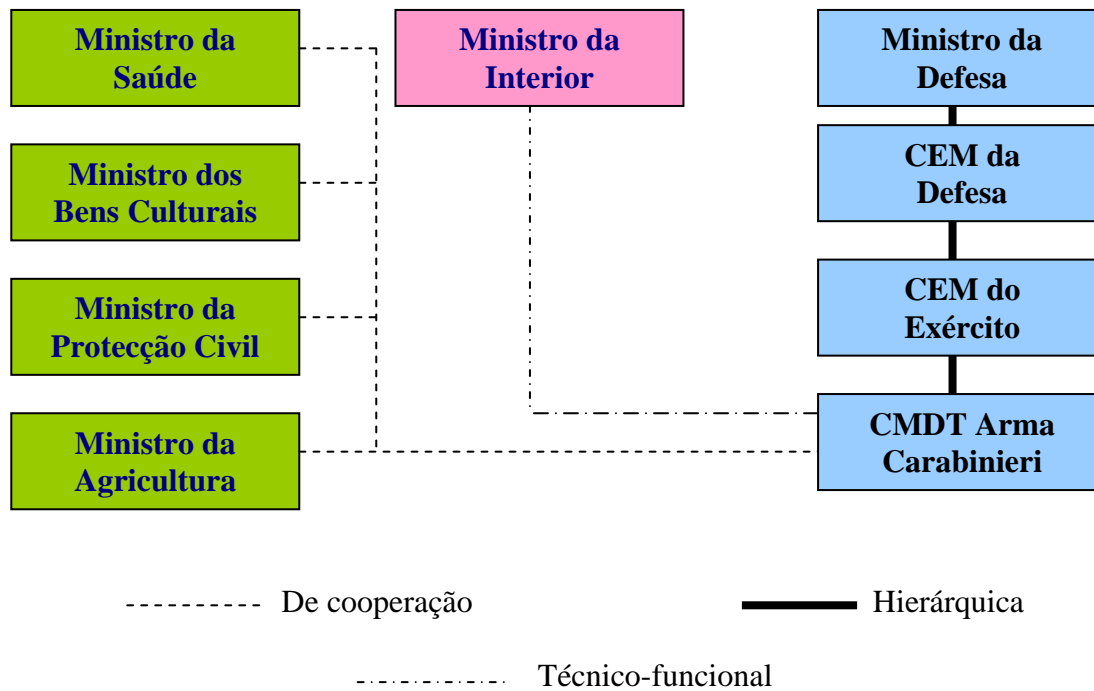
Ministro da Saúde

Ministro dos Bens Culturais

Ministro da Protecção Civil

Ministro da Agricultura

Ministro da Interior

Ministro da Defesa

CEM da Defesa

CEM do Exército

CMDT Arma Carabinieri

De cooperação

Hierárquica

Técnico-funcional